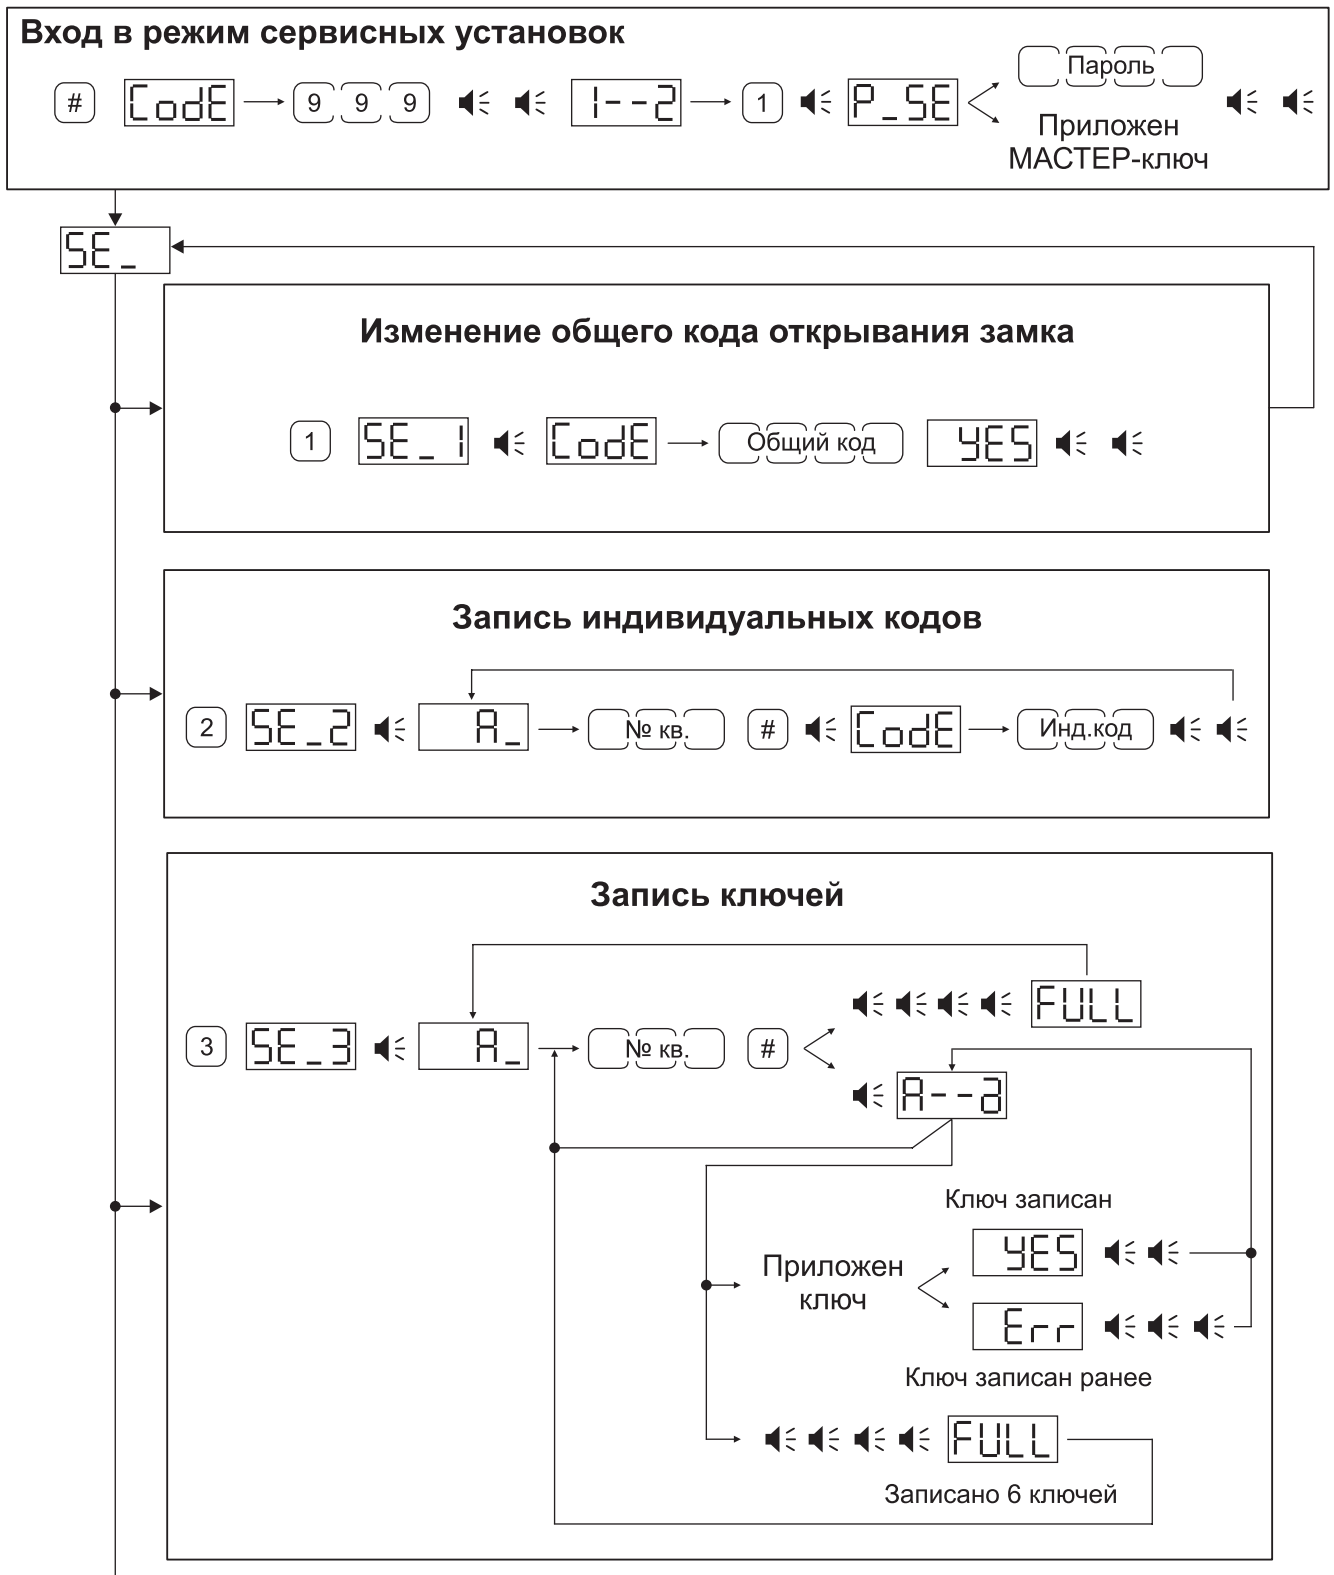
Вход в режим сервисных установок

# CodE 9 9 9 1--2 1 P_SE Пароль

Приложен МАСТЕР-ключ

SE_

Изменение общего кода открывания замка

1 SE_1 CodE Общий код YES

Запись индивидуальных кодов

2 SE_2 A_ № кв. # CodE Инд.код

Запись ключей

3 SE_3 A_ № кв. # FULL

A--a

Ключ записан

Приложен ключ YES

Err

Ключ записан ранее

FULL

Записано 6 ключей